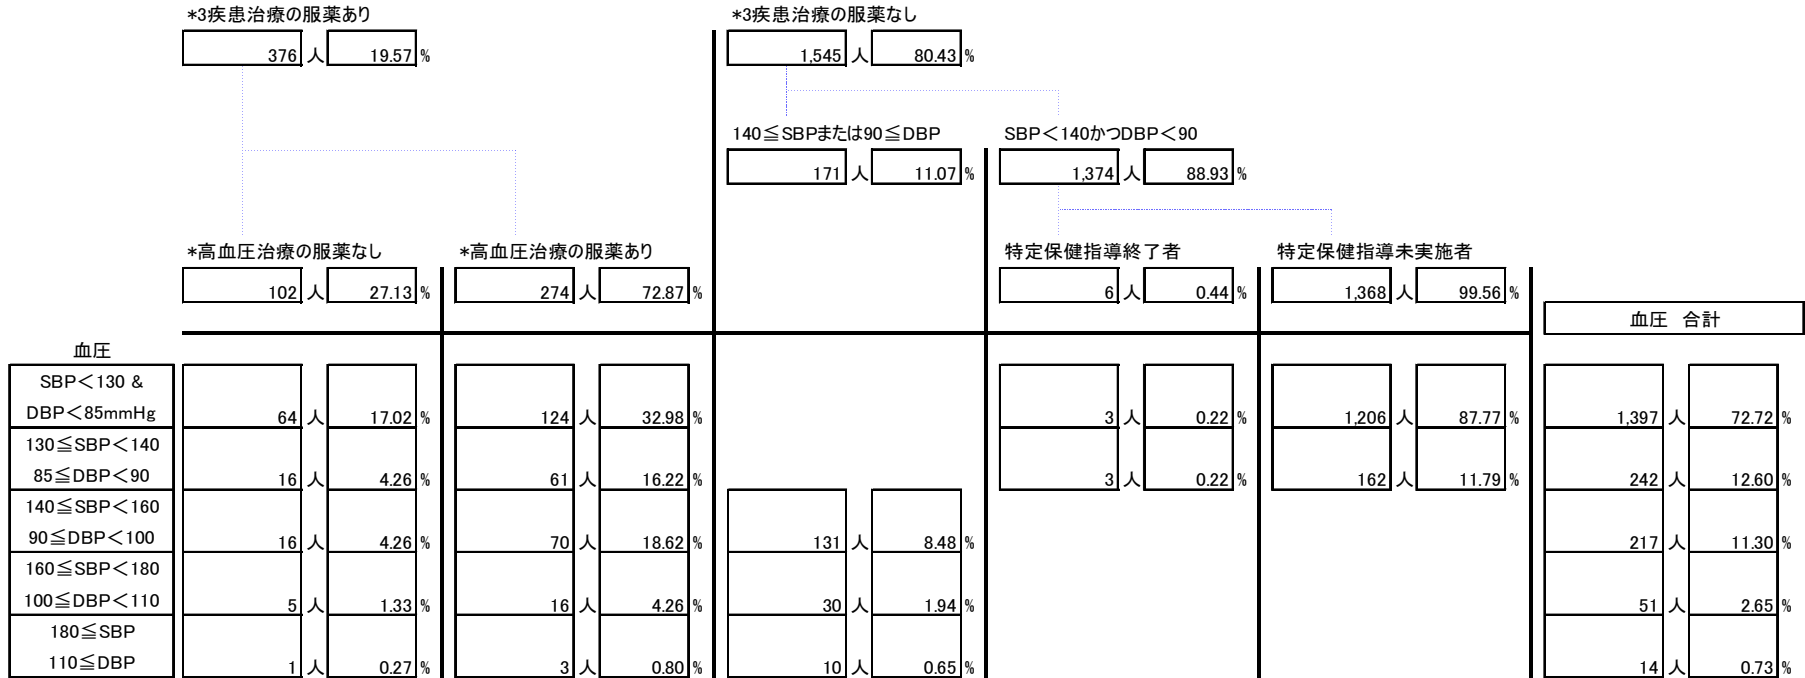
*3疾患治療の服薬あり
376 人 19.57 %

*3疾患治療の服薬なし
1,545 人 80.43 %

140≦SBPまたは90≦DBP
171 人 11.07 %

SBP＜140かつDBP＜90
1,374 人 88.93 %

*高血圧治療の服薬なし
102 人 27.13 %

*高血圧治療の服薬あり
274 人 72.87 %

特定保健指導終了者
6 人 0.44 %

特定保健指導未実施者
1,368 人 99.56 %

| 血圧 | *高血圧治療の服薬なし | | *高血圧治療の服薬あり | | 140≦SBPまたは90≦DBP | | 特定保健指導終了者 | | 特定保健指導未実施者 | | 血圧 合計 | |
|---|---|---|---|---|---|---|---|---|---|---|---|---|
| SBP＜130 & DBP＜85mmHg | 64 人 | 17.02 % | 124 人 | 32.98 % | | | 3 人 | 0.22 % | 1,206 人 | 87.77 % | 1,397 人 | 72.72 % |
| 130≦SBP＜140 85≦DBP＜90 | 16 人 | 4.26 % | 61 人 | 16.22 % | | | 3 人 | 0.22 % | 162 人 | 11.79 % | 242 人 | 12.60 % |
| 140≦SBP＜160 90≦DBP＜100 | 16 人 | 4.26 % | 70 人 | 18.62 % | 131 人 | 8.48 % | | | | | 217 人 | 11.30 % |
| 160≦SBP＜180 100≦DBP＜110 | 5 人 | 1.33 % | 16 人 | 4.26 % | 30 人 | 1.94 % | | | | | 51 人 | 2.65 % |
| 180≦SBP 110≦DBP | 1 人 | 0.27 % | 3 人 | 0.80 % | 10 人 | 0.65 % | | | | | 14 人 | 0.73 % |